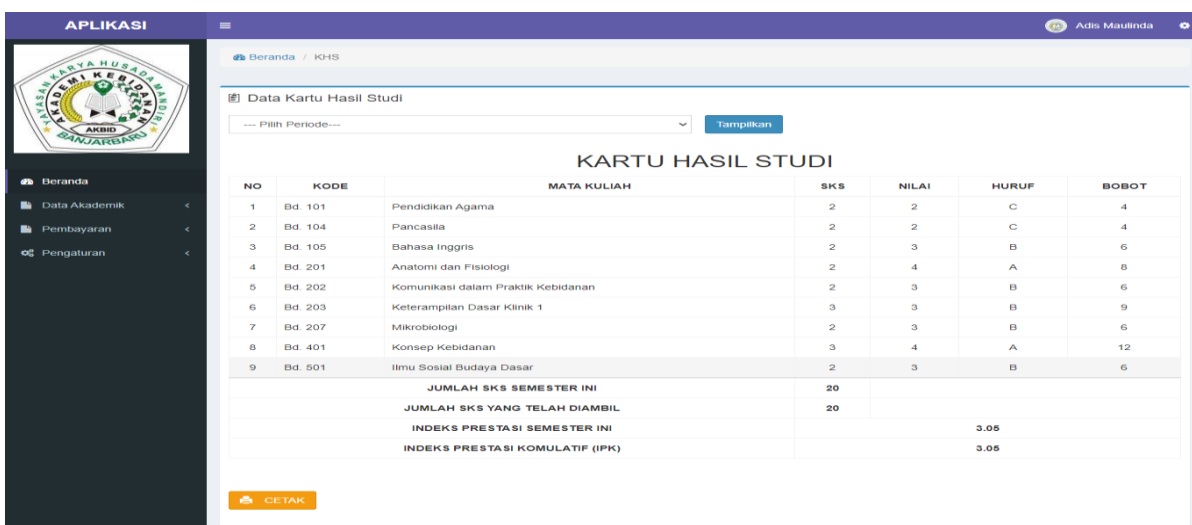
APLIKASI

Adis Maulinda

YAYASAN KARYA HUSADA MANDIRI AKADEMI KEBIDANAN AKBID BANJARBARU

Beranda
Data Akademik
Pembayaran
Pengaturan

Beranda / KHS

Data Kartu Hasil Studi

--- Pilih Periode---

Tampilkan

KARTU HASIL STUDI

| NO | KODE | MATA KULIAH | SKS | NILAI | HURUF | BOBOT |
|---|---|---|---|---|---|---|
| 1 | Bd. 101 | Pendidikan Agama | 2 | 2 | C | 4 |
| 2 | Bd. 104 | Pancasila | 2 | 2 | C | 4 |
| 3 | Bd. 105 | Bahasa Inggris | 2 | 3 | B | 6 |
| 4 | Bd. 201 | Anatomi dan Fisiologi | 2 | 4 | A | 8 |
| 5 | Bd. 202 | Komunikasi dalam Praktik Kebidanan | 2 | 3 | B | 6 |
| 6 | Bd. 203 | Keterampilan Dasar Klinik 1 | 3 | 3 | B | 9 |
| 7 | Bd. 207 | Mikrobiologi | 2 | 3 | B | 6 |
| 8 | Bd. 401 | Konsep Kebidanan | 3 | 4 | A | 12 |
| 9 | Bd. 501 | Ilmu Sosial Budaya Dasar | 2 | 3 | B | 6 |
| | | JUMLAH SKS SEMESTER INI | 20 | | | |
| | | JUMLAH SKS YANG TELAH DIAMBIL | 20 | | | |
| | | INDEKS PRESTASI SEMESTER INI | | | 3.05 | |
| | | INDEKS PRESTASI KOMULATIF (IPK) | | | 3.05 | |

CETAK